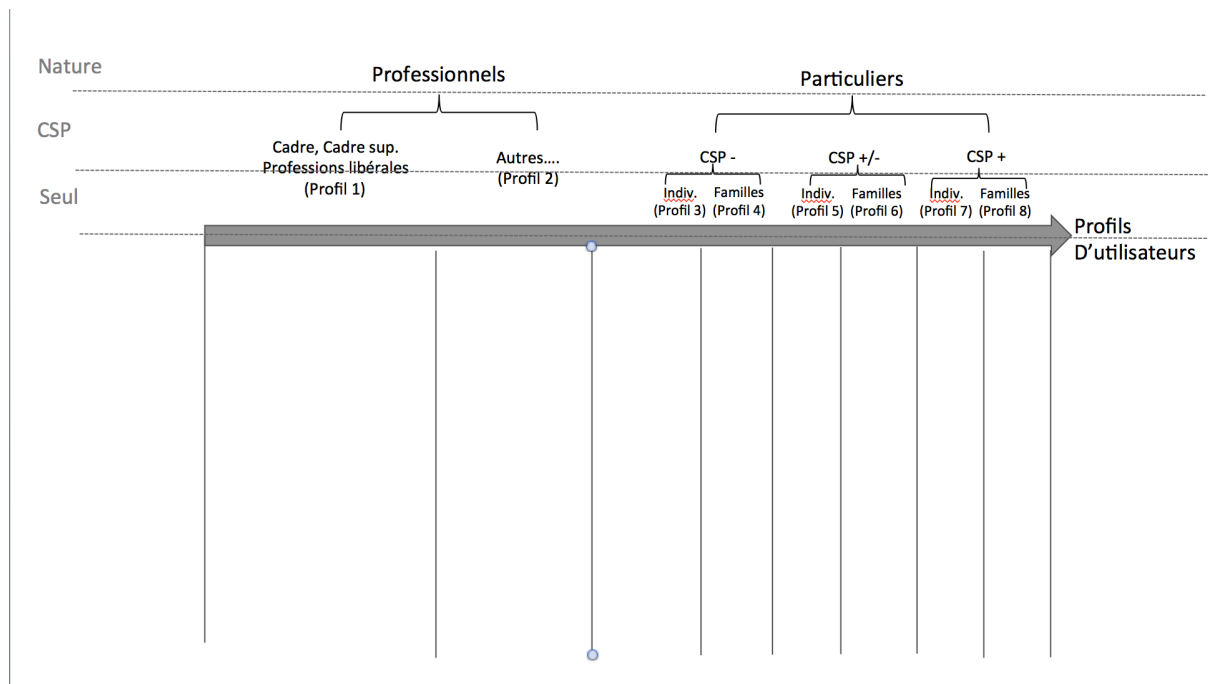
Nature

CSP

Seul

Professionnels

Cadre, Cadre sup.
Professions libérales
(Profil 1)

Autres….
(Profil 2)

Particuliers

CSP -

Indiv.
(Profil 3)

Familles
(Profil 4)

CSP +/-

Indiv.
(Profil 5)

Familles
(Profil 6)

CSP +

Indiv.
(Profil 7)

Familles
(Profil 8)

Profils
D'utilisateurs